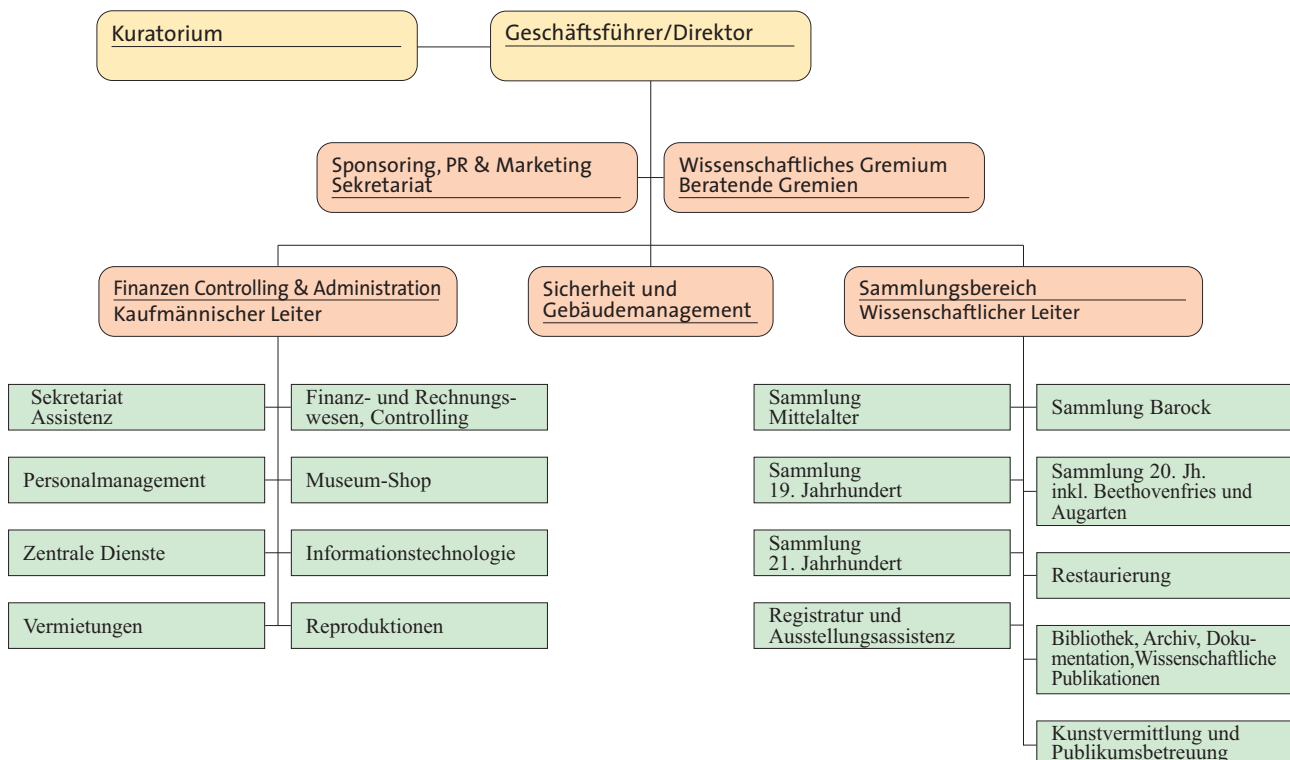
Kuratorium

Geschäftsführer/Direktor

Sponsoring, PR & Marketing
Sekretariat

Wissenschaftliches Gremium
Beratende Gremien

Finanzen Controlling & Administration
Kaufmännischer Leiter

Sicherheit und Gebäudemanagement

Sammlungsbereich
Wissenschaftlicher Leiter

Sekretariat Assistenz

Finanz- und Rechnungswesen, Controlling

Personalmanagement

Museum-Shop

Zentrale Dienste

Informationstechnologie

Vermietungen

Reproduktionen

Sammlung Mittelalter

Sammlung Barock

Sammlung 19. Jahrhundert

Sammlung 20. Jh. inkl. Beethovenfries und Augarten

Sammlung 21. Jahrhundert

Restaurierung

Registratur und Ausstellungsassistenz

Bibliothek, Archiv, Dokumentation,Wissenschaftliche Publikationen

Kunstvermittlung und Publikumsbetreuung